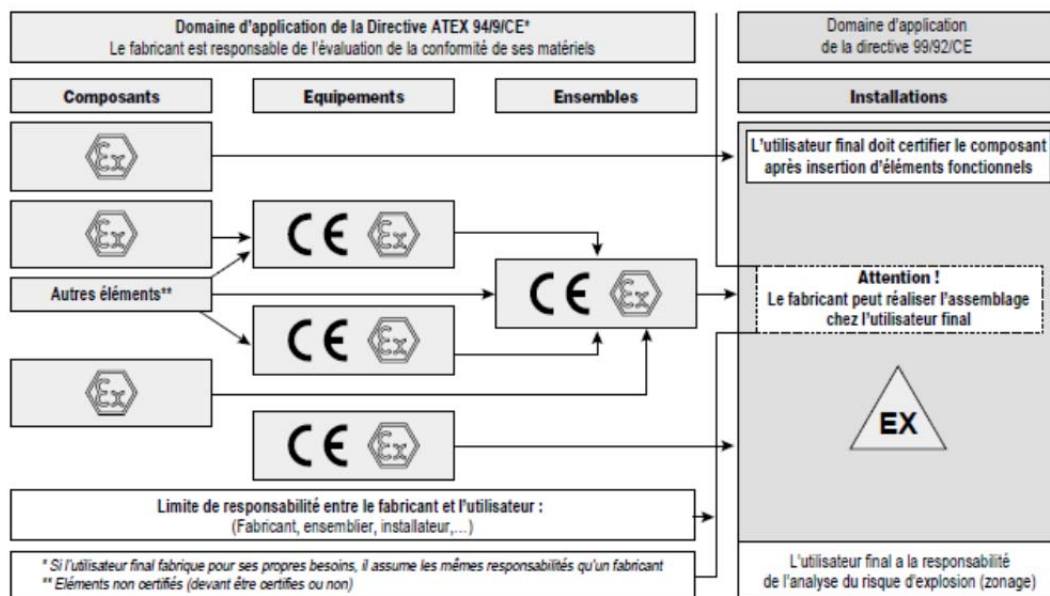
Domaine d'application de la Directive ATEX 94/9/CE*
Le fabricant est responsable de l'évaluation de la conformité de ses matériels

Domaine d'application
de la directive 99/92/CE

Composants

Equipements

Ensembles

Installations

Ex

L'utilisateur final doit certifier le composant après insertion d'éléments fonctionnels

Ex

CE Ex

Autres éléments**

CE Ex

Attention !
Le fabricant peut réaliser l'assemblage chez l'utilisateur final

CE Ex

Ex

EX

CE Ex

Limite de responsabilité entre le fabricant et l'utilisateur :
(Fabricant, ensemblier, installateur,...)

* Si l'utilisateur final fabrique pour ses propres besoins, il assume les mêmes responsabilités qu'un fabricant
** Eléments non certifiés (devant être certifiés ou non)

L'utilisateur final a la responsabilité
de l'analyse du risque d'explosion (zonage)